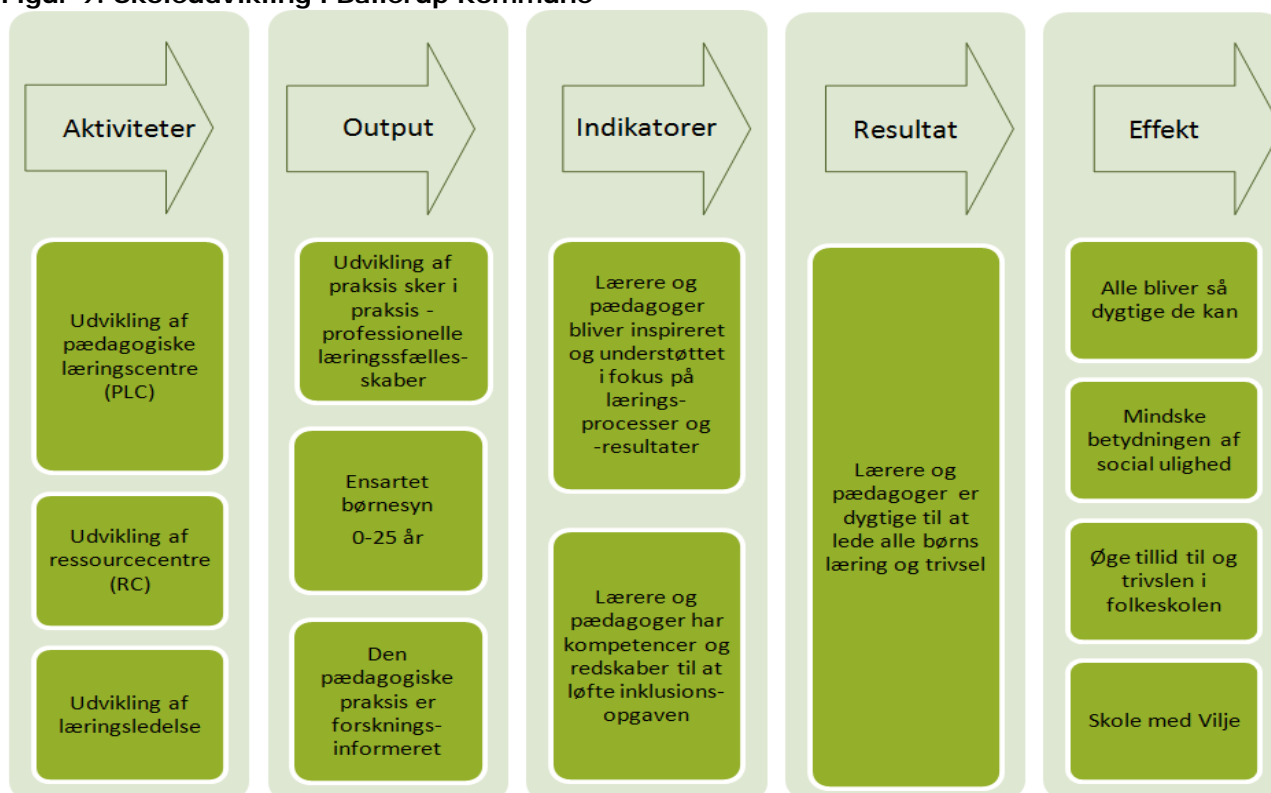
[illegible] Skoleudvikling i Ballerup Kommune

Aktiviteter

Udvikling af pædagogiske læringscentre (PLC)

Udvikling af ressourcecentre (RC)

Udvikling af læringsledelse

Output

Udvikling af praksis sker i praksis - professionelle læringsfællesskaber

Ensartet børnesyn 0-25 år

Den pædagogiske praksis er forskningsinformeret

Indikatorer

Lærere og pædagoger bliver inspireret og understøttet i fokus på læringsprocesser og -resultater

Lærere og pædagoger har kompetencer og redskaber til at løfte inklusionsopgaven

Resultat

Lærere og pædagoger er dygtige til at lede alle børns læring og trivsel

Effekt

Alle bliver så dygtige de kan

Mindske betydningen af social ulighed

Øge tillid til og trivslen i folkeskolen

Skole med Vilje